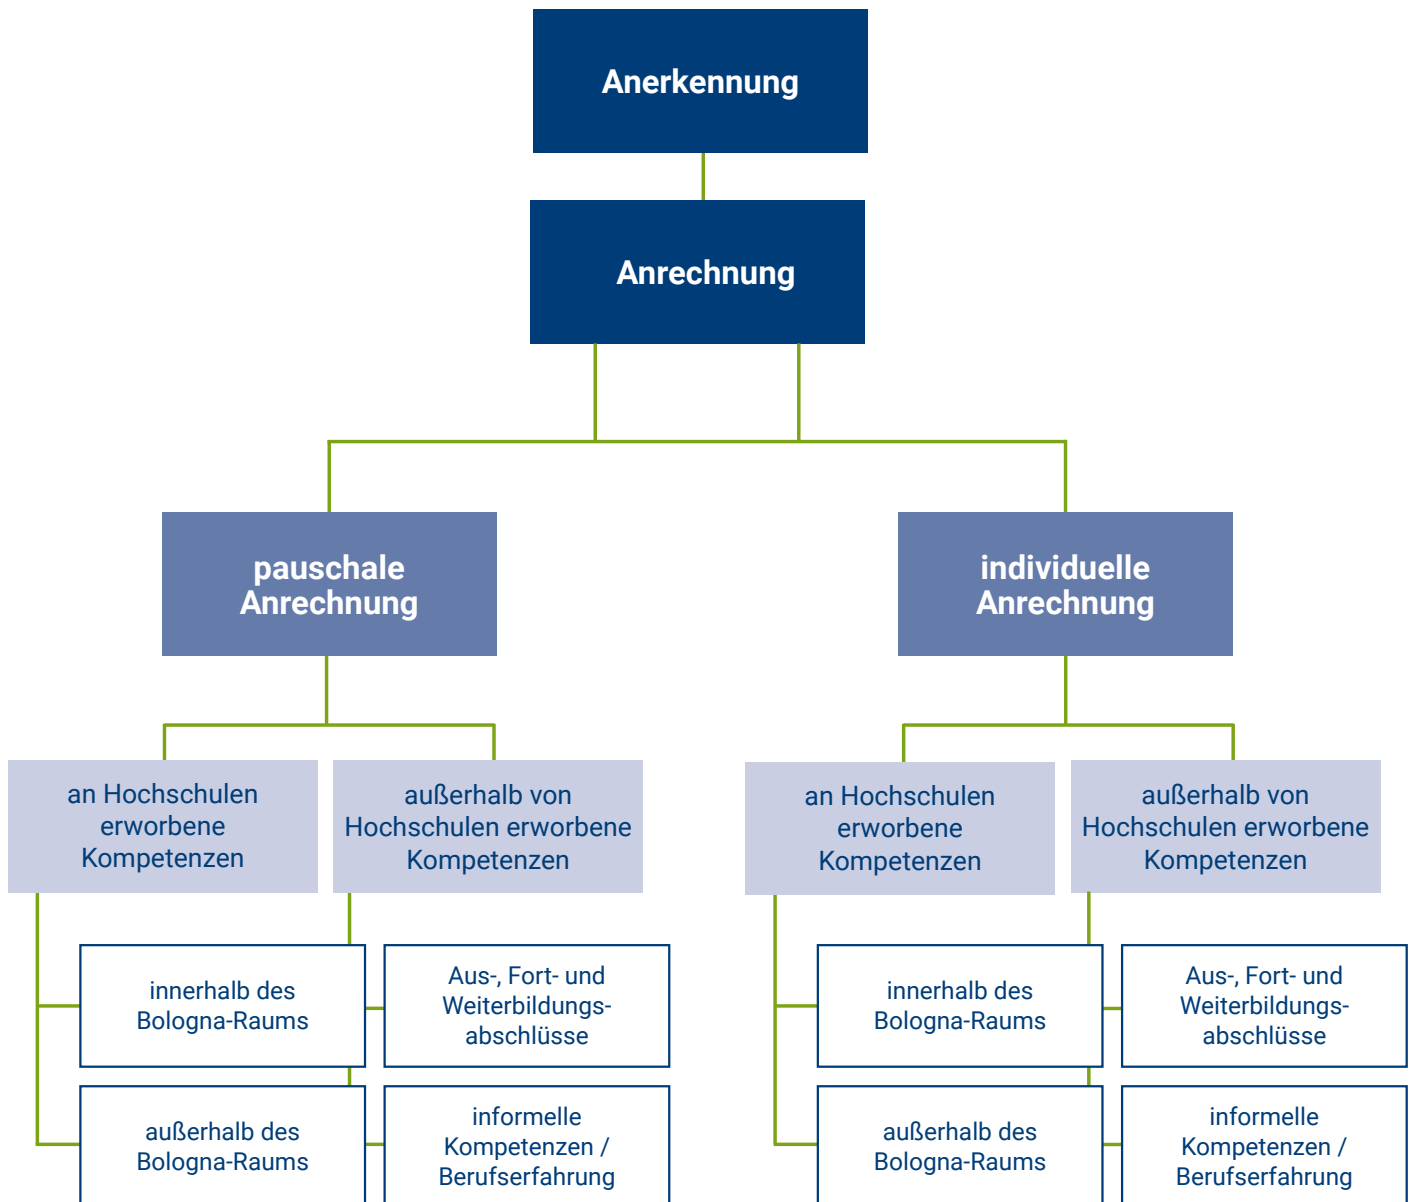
Anerkennung

Anrechnung

pauschale Anrechnung

individuelle Anrechnung

an Hochschulen erworbene Kompetenzen

außerhalb von Hochschulen erworbene Kompetenzen

an Hochschulen erworbene Kompetenzen

außerhalb von Hochschulen erworbene Kompetenzen

innerhalb des Bologna-Raums

Aus-, Fort- und Weiterbildungsabschlüsse

innerhalb des Bologna-Raums

Aus-, Fort- und Weiterbildungsabschlüsse

außerhalb des Bologna-Raums

informelle Kompetenzen / Berufserfahrung

außerhalb des Bologna-Raums

informelle Kompetenzen / Berufserfahrung